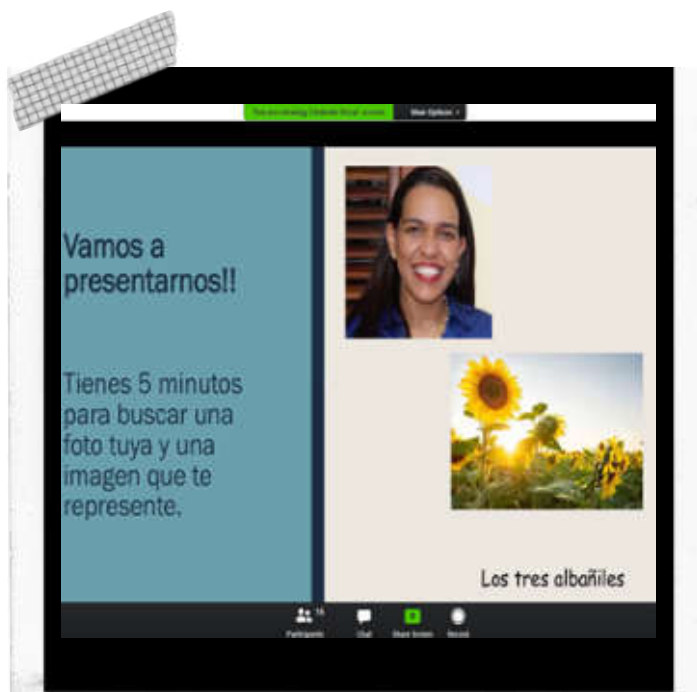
You are viewing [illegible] screen

View Options

Vamos a presentarnos!!

Tienes 5 minutos para buscar una foto tuya y una imagen que te represente.

Los tres albañiles

Participants 16

Chat

Share Screen

Record